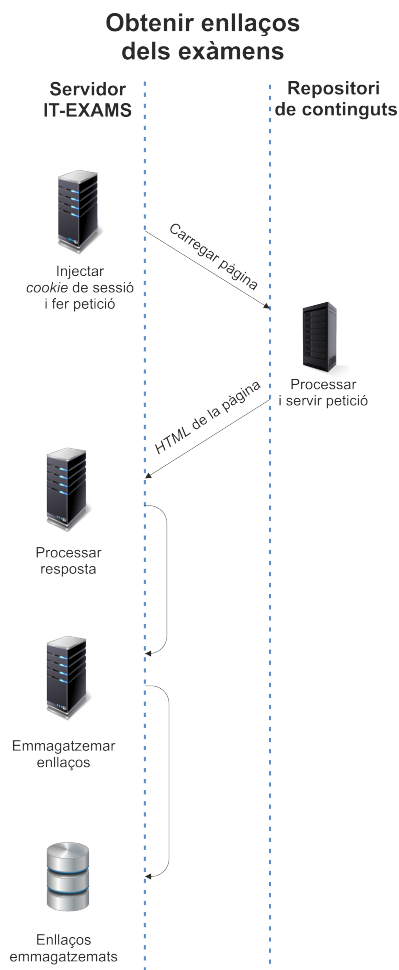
Obtenir enllaços dels exàmens

Servidor IT-EXAMS

Repositori de continguts

Injectar *cookie* de sessió i fer petició

Carregar pàgina

Processar i servir petició

*HTML* de la pàgina

Processar resposta

Emmagatzemar enllaços

Enllaços emmagatzemats